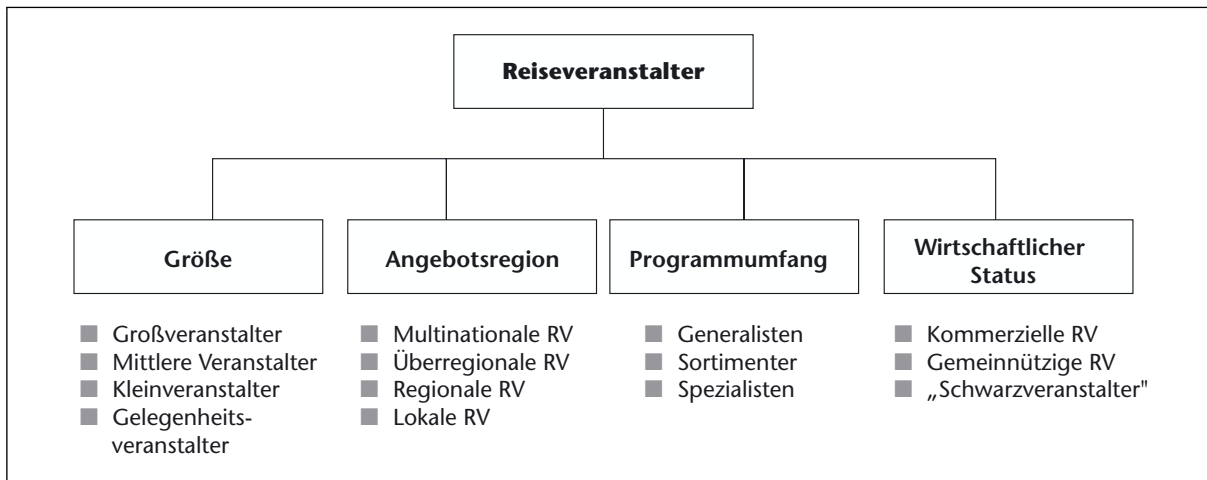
Reiseveranstalter

Größe

Angebotsregion

Programmumfang

Wirtschaftlicher Status

- Großveranstalter
- Mittlere Veranstalter
- Kleinveranstalter
- Gelegenheitsveranstalter

- Multinationale RV
- Überregionale RV
- Regionale RV
- Lokale RV

- Generalisten
- Sortimenter
- Spezialisten

- Kommerzielle RV
- Gemeinnützige RV
- „Schwarzveranstalter"